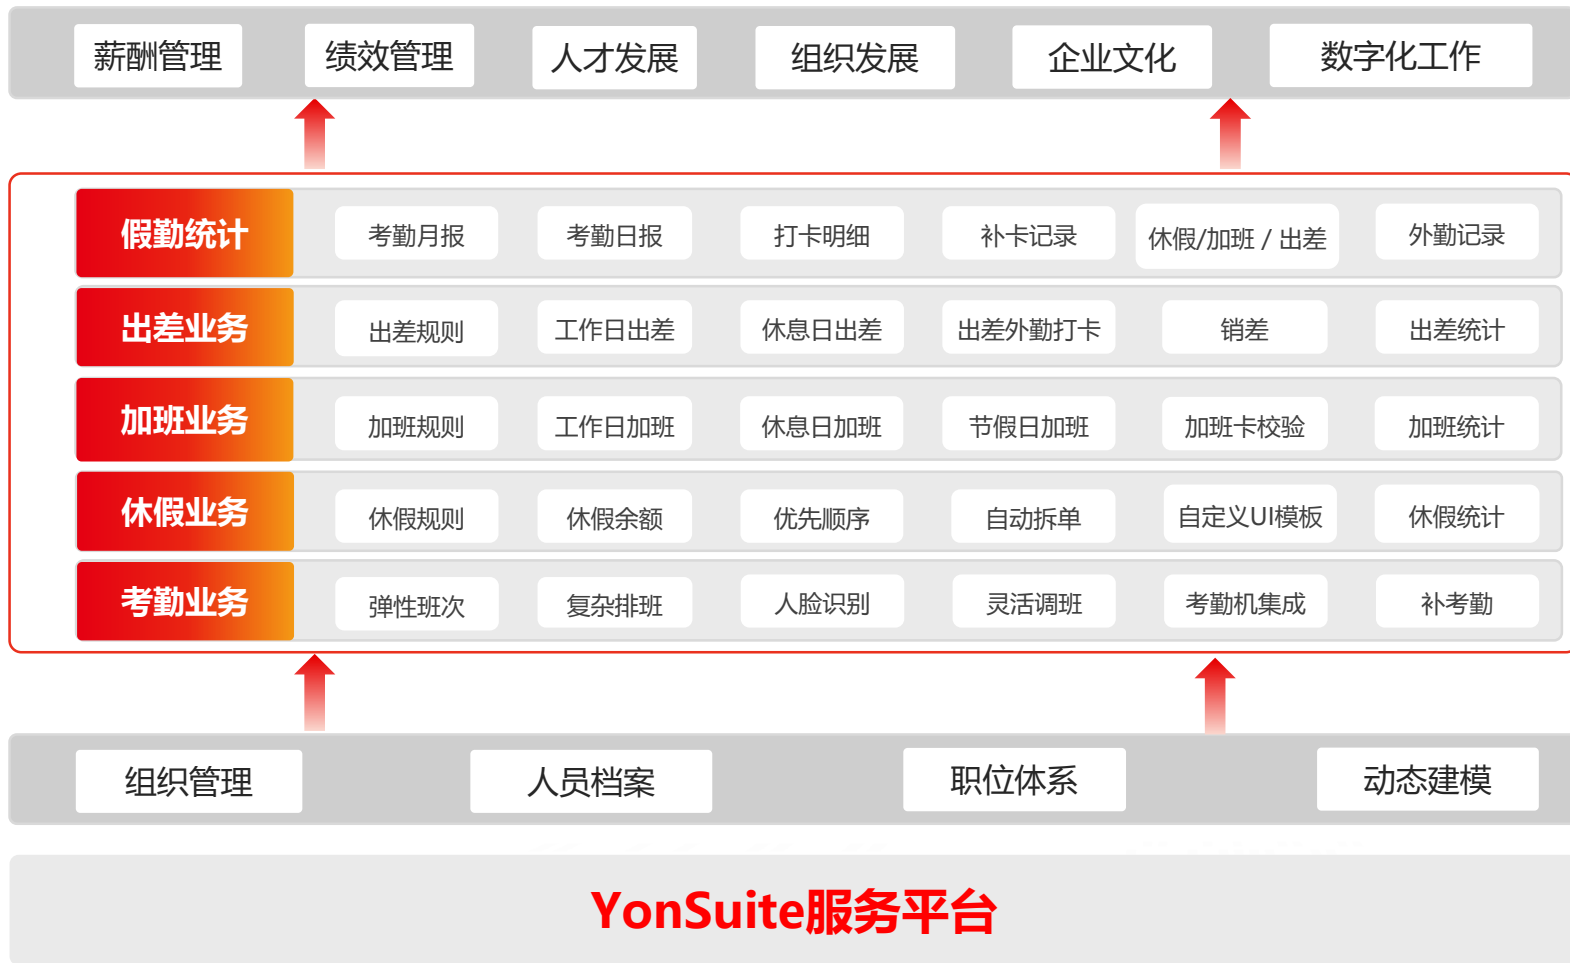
薪酬管理 绩效管理 人才发展 组织发展 企业文化 数字化工作

假勤统计 考勤月报 考勤日报 打卡明细 补卡记录 休假/加班 / 出差 外勤记录

出差业务 出差规则 工作日出差 休息日出差 出差外勤打卡 销差 出差统计

加班业务 加班规则 工作日加班 休息日加班 节假日加班 加班卡校验 加班统计

休假业务 休假规则 休假余额 优先顺序 自动拆单 自定义UI模板 休假统计

考勤业务 弹性班次 复杂排班 人脸识别 灵活调班 考勤机集成 补考勤

组织管理 人员档案 职位体系 动态建模

YonSuite服务平台